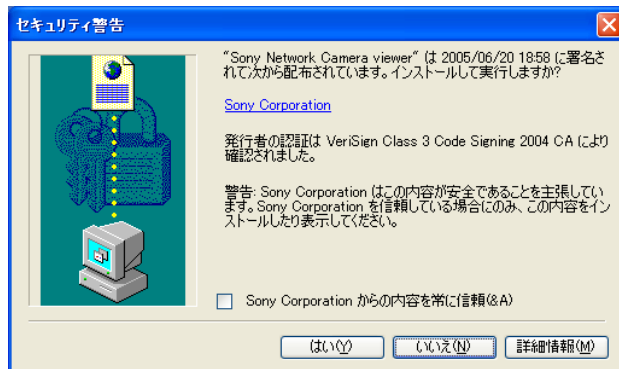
セキュリティ警告

"Sony Network Camera viewer" は 2005/06/20 18:58 に署名されて次から配布されています。インストールして実行しますか?

Sony Corporation

発行者の認証は VeriSign Class 3 Code Signing 2004 CA により確認されました。

警告: Sony Corporation はこの内容が安全であることを主張しています。Sony Corporation を信頼している場合にのみ、この内容をインストールしたり表示してください。

Sony Corporation からの内容を常に信頼(&A)

はい(Y)

いいえ(N)

詳細情報(M)